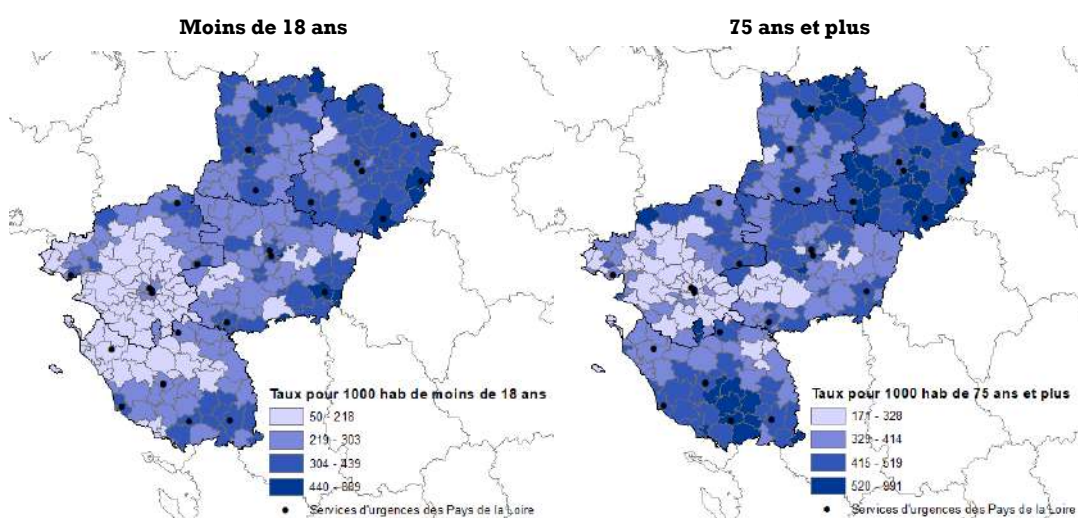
Moins de 18 ans

Taux pour 1000 hab de moins de 18 ans
50 - 218
219 - 303
304 - 439
440 - 889
Services d'urgences des Pays de la Loire

75 ans et plus

Taux pour 1000 hab de 75 ans et plus
171 - 328
329 - 414
415 - 519
520 - 991
Services d'urgences des Pays de la Loire